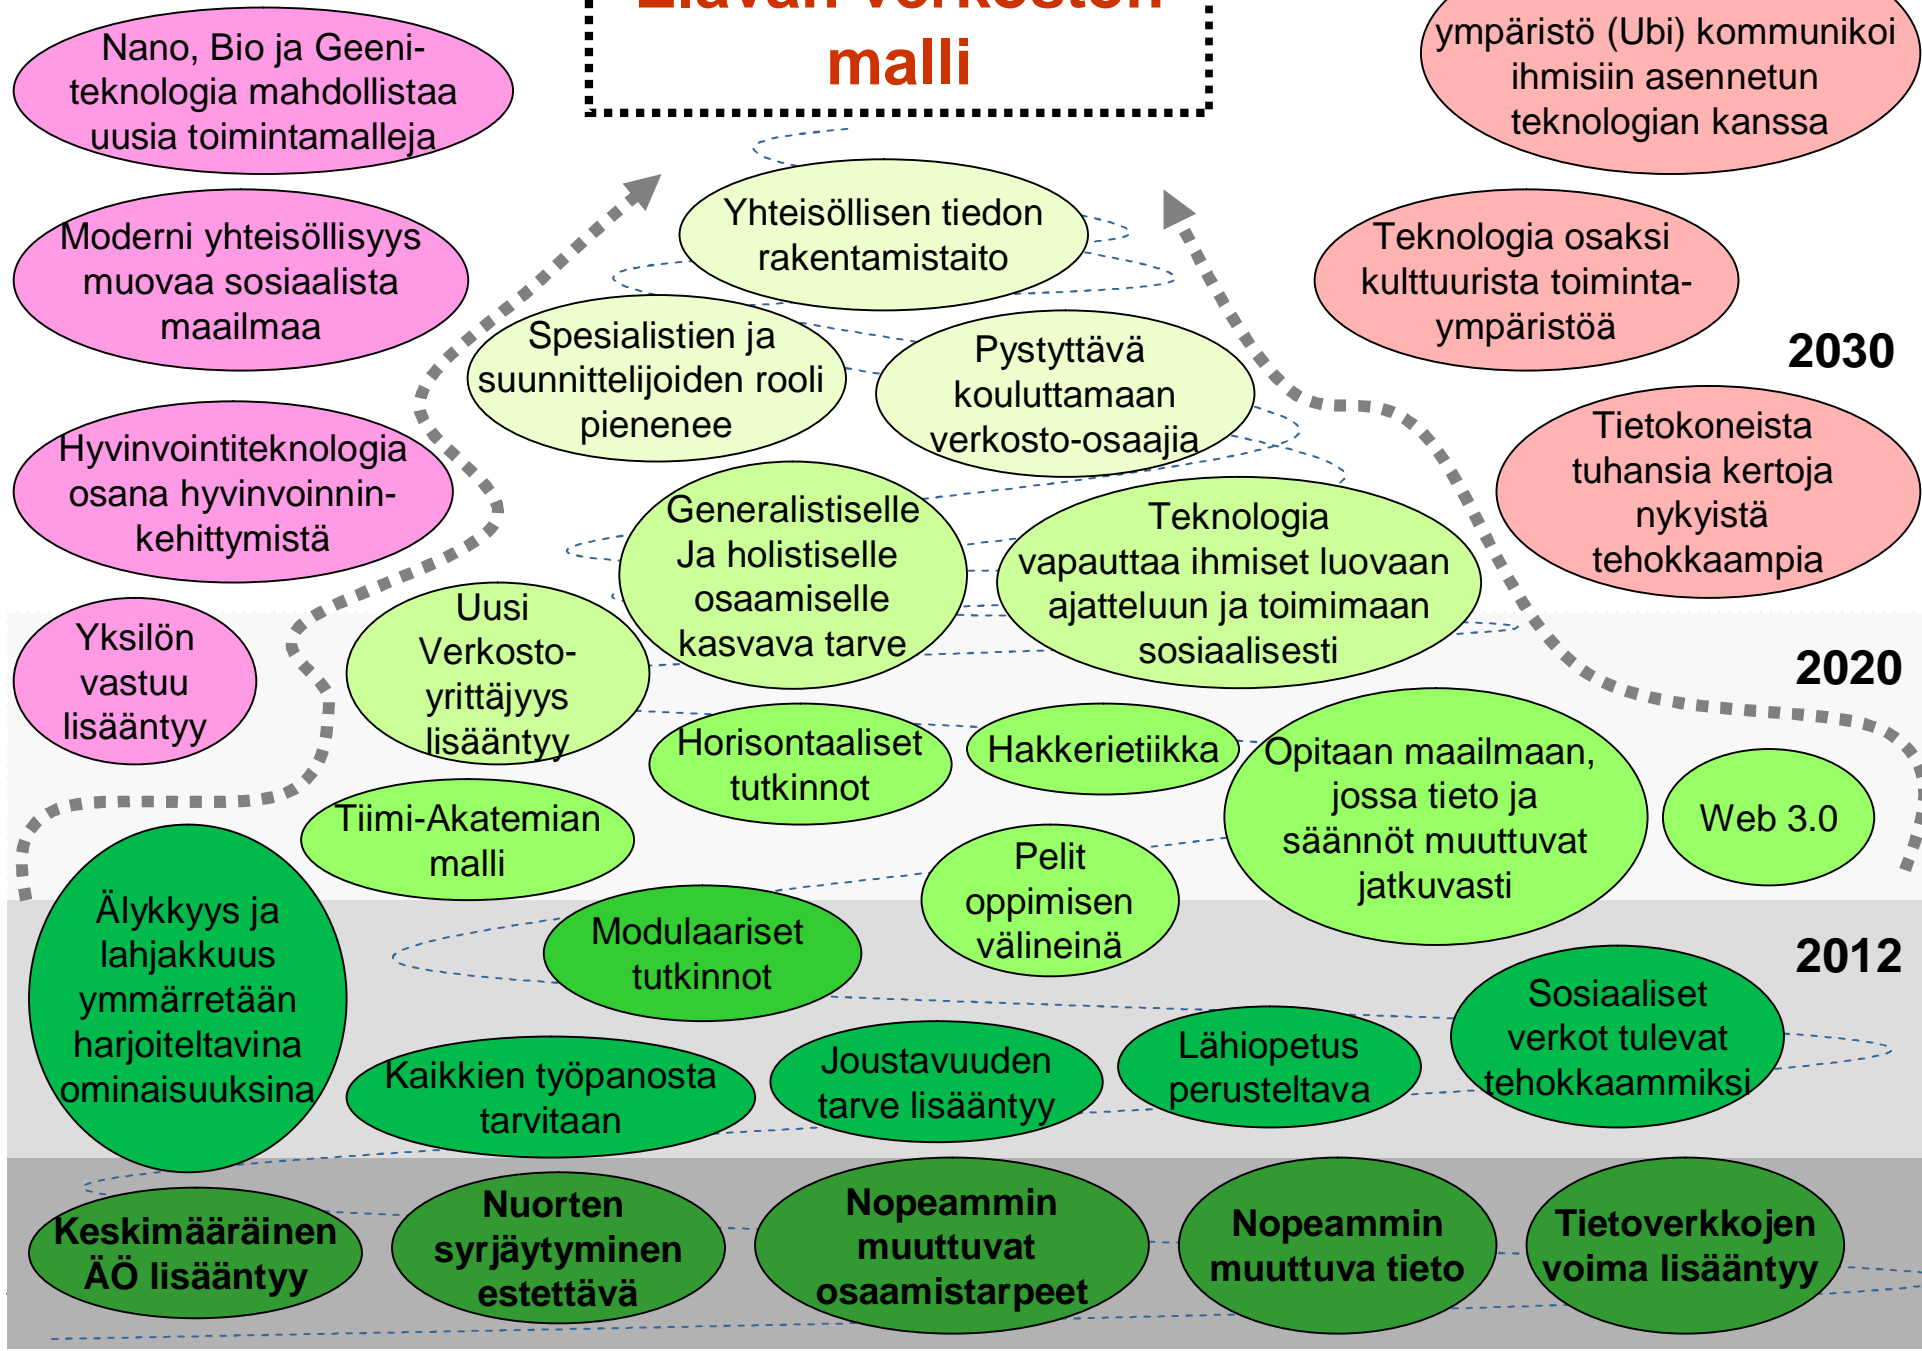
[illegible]
malli

Nano, Bio ja Geeniteknologia mahdollistaa uusia toimintamalleja

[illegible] ympäristö (Ubi) kommunikoi ihmisiin asennetun teknologian kanssa

Moderni yhteisöllisyys muovaa sosiaalista maailmaa

Yhteisöllisen tiedon rakentamistaito

Teknologia osaksi kulttuurista toimintaympäristöä

Spesialistien ja suunnittelijoiden rooli pienenee

Pystyttävä kouluttamaan verkosto-osaajia

2030

Hyvinvointiteknologia osana hyvinvoinnin-kehittymistä

Tietokoneista tuhansia kertoja nykyistä tehokkaampia

Generalistiselle Ja holistiselle osaamiselle kasvava tarve

Teknologia vapauttaa ihmiset luovaan ajatteluun ja toimimaan sosiaalisesti

Yksilön vastuu lisääntyy

Uusi Verkosto-yrittäjyys lisääntyy

2020

Horisontaaliset tutkinnot

Hakkerietiikka

Opitaan maailmaan, jossa tieto ja säännöt muuttuvat jatkuvasti

Web 3.0

Tiimi-Akatemian malli

Pelit oppimisen välineinä

Älykkyys ja lahjakkuus ymmärretään harjoiteltavina ominaisuuksina

Modulaariset tutkinnot

2012

Sosiaaliset verkot tulevat tehokkaammiksi

Kaikkien työpanosta tarvitaan

Joustavuuden tarve lisääntyy

Lähiopetus perusteltava

Keskimääräinen ÄÖ lisääntyy

Nuorten syrjäytyminen estettävä

Nopeammin muuttuvat osaamistarpeet

Nopeammin muuttuva tieto

Tietoverkkojen voima lisääntyy